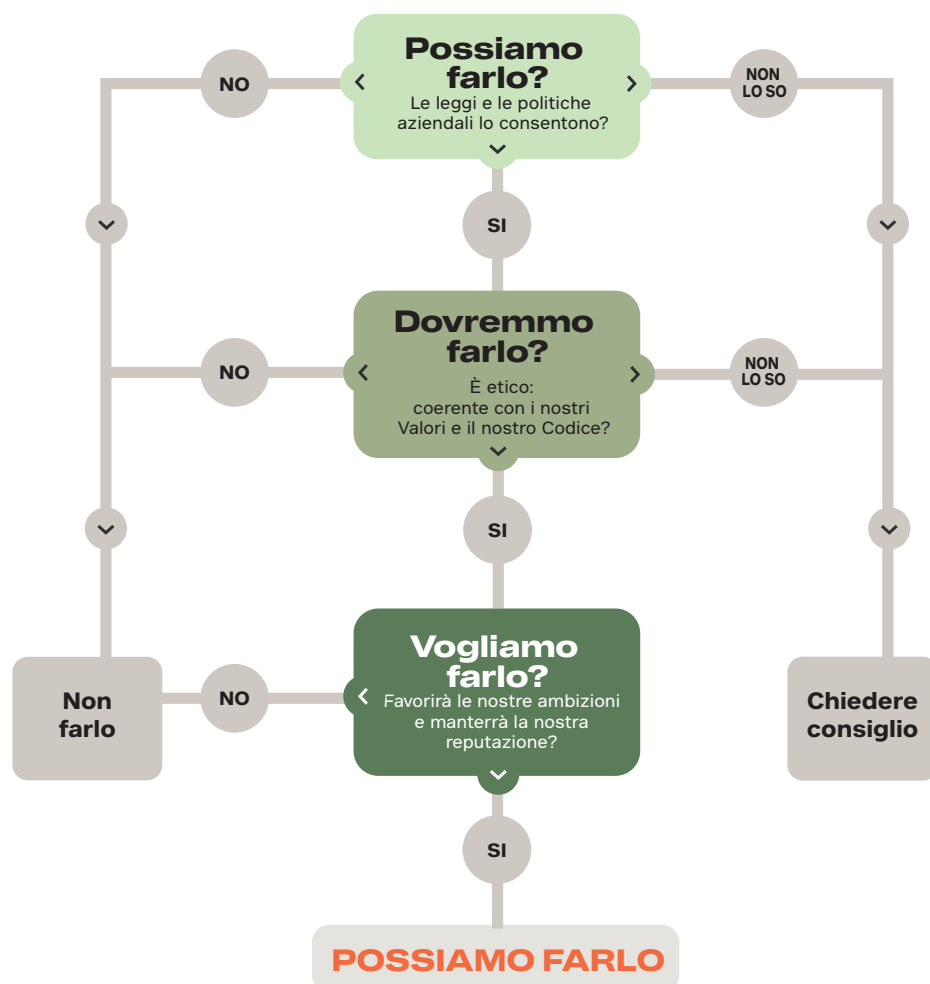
NO

Possiamo farlo?
Le leggi e le politiche aziendali lo consentono?

NON LO SO

SI

NO

Dovremmo farlo?
È etico: coerente con i nostri Valori e il nostro Codice?

NON LO SO

SI

Non farlo

NO

Vogliamo farlo?
Favorirà le nostre ambizioni e manterrà la nostra reputazione?

Chiedere consiglio

SI

POSSIAMO FARLO